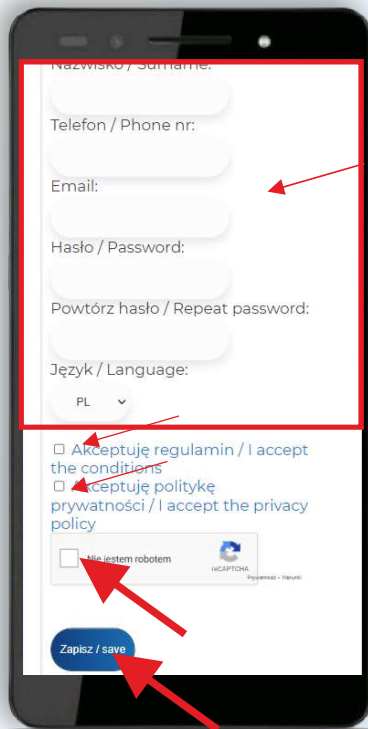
Nazwisko / Surname:

Telefon / Phone nr:

Email:

Hasło / Password:

Powtórz hasło / Repeat password:

Język / Language:

PL

Akceptuję regulamin / I accept the conditions

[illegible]kceptuję politykę prywatności / I accept the privacy policy

Nie jestem robotem

reCAPTCHA

Prywatność - Warunki

Zapisz / save